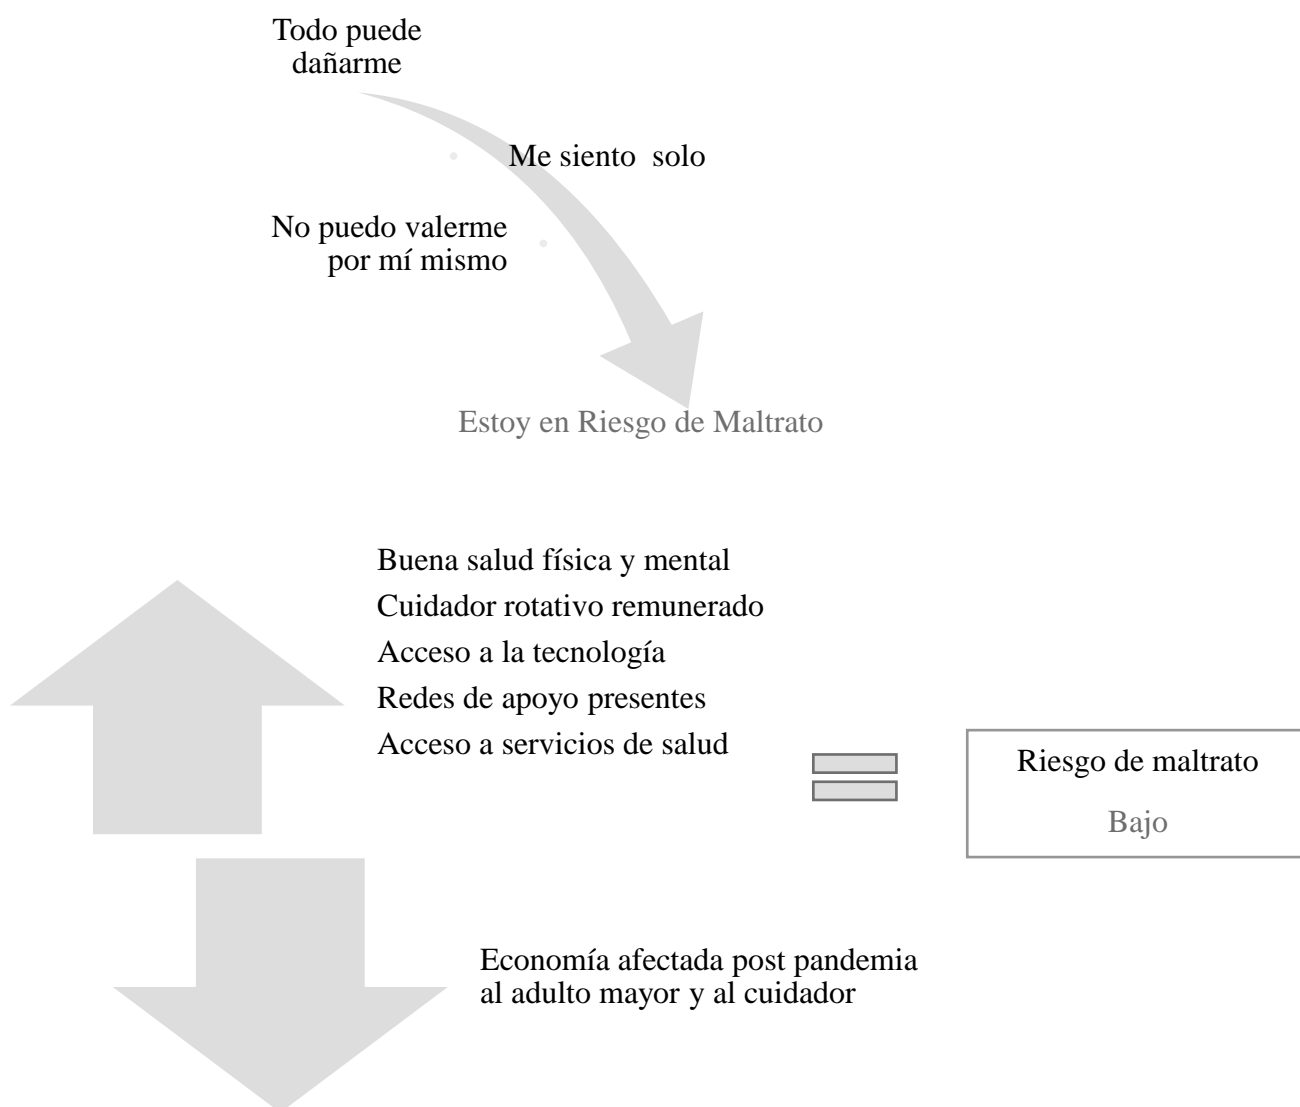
Todo puede dañarme

Me siento solo

No puedo valerme por mí mismo

Estoy en Riesgo de Maltrato

Buena salud física y mental
Cuidador rotativo remunerado
Acceso a la tecnología
Redes de apoyo presentes
Acceso a servicios de salud

Riesgo de maltrato

Bajo

Economía afectada post pandemia al adulto mayor y al cuidador